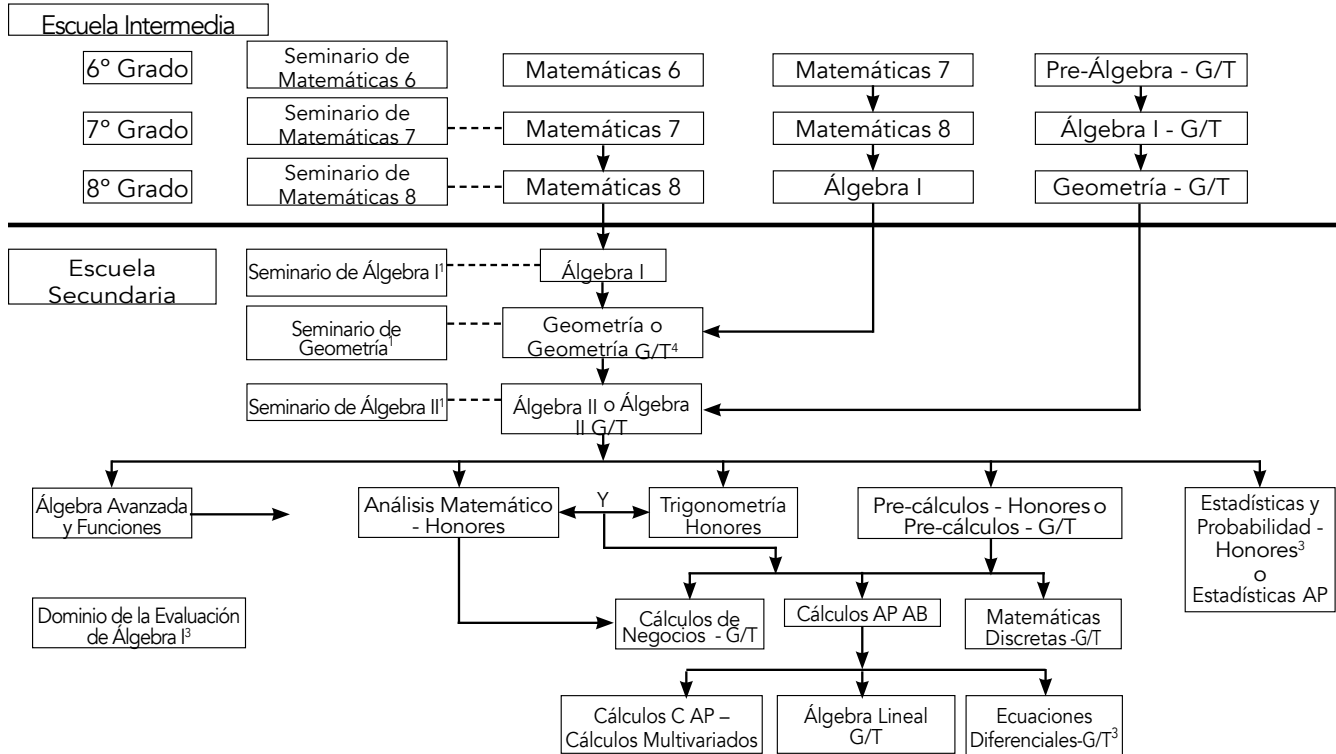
Escuela Intermedia

6º Grado
Seminario de Matemáticas 6
Matemáticas 6
Matemáticas 7
Pre-Álgebra - G/T

7º Grado
Seminario de Matemáticas 7
Matemáticas 7
Matemáticas 8
Álgebra I - G/T

8º Grado
Seminario de Matemáticas 8
Matemáticas 8
Álgebra I
Geometría - G/T

Escuela Secundaria

Seminario de Álgebra I$^1$
Álgebra I

Seminario de Geometría$^1$
Geometría o Geometría G/T$^4$

Seminario de Álgebra II$^1$
Álgebra II o Álgebra II G/T

Álgebra Avanzada y Funciones
Análisis Matemático - Honores
Y
Trigonometría Honores
Pre-cálculos - Honores o Pre-cálculos - G/T
Estadísticas y Probabilidad - Honores$^3$ o Estadísticas AP

Dominio de la Evaluación de Álgebra I$^3$

Cálculos de Negocios - G/T
Cálculos AP AB
Matemáticas Discretas -G/T

Cálculos C AP – Cálculos Multivariados
Álgebra Lineal G/T
Ecuaciones Diferenciales-G/T$^3$